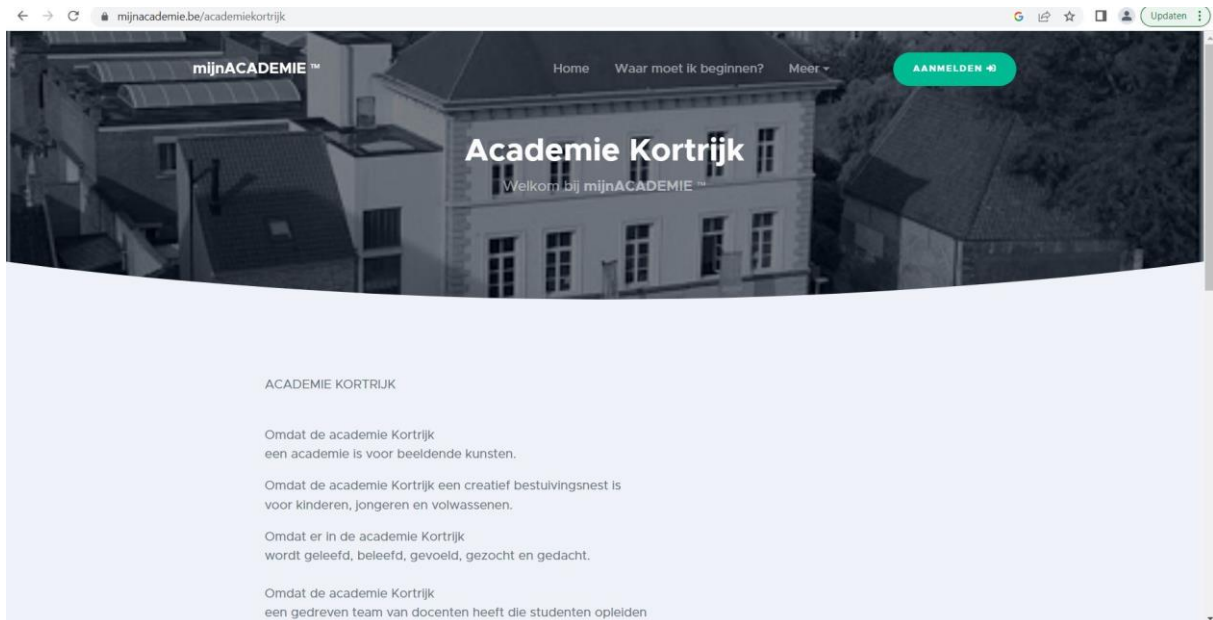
mijnacademie.be/academiekortrijk

Updaten

mijnACADEMIE ™

Home Waar moet ik beginnen? Meer

AANMELDEN

Academie Kortrijk

Welkom bij mijnACADEMIE ™

ACADEMIE KORTRIJK

Omdat de academie Kortrijk
een academie is voor beeldende kunsten.

Omdat de academie Kortrijk een creatief bestuivingsnest is
voor kinderen, jongeren en volwassenen.

Omdat er in de academie Kortrijk
wordt geleefd, beleefd, gevoeld, gezocht en gedacht.

Omdat de academie Kortrijk
een gedreven team van docenten heeft die studenten opleiden